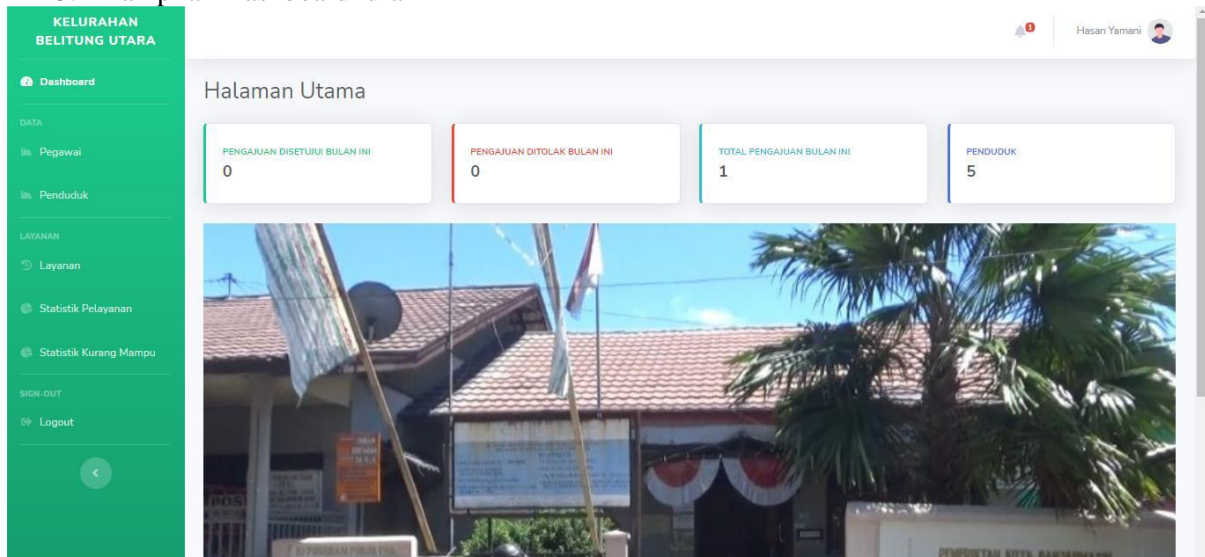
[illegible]

KELURAHAN BELITUNG UTARA

Dashboard

DATA

Pegawai

Penduduk

LAYANAN

Layanan

Statistik Pelayanan

Statistik Kurang Mampu

SIGN-OUT

Logout

1

Hasan Yamani

Halaman Utama

PENGAJUAN DISETUJUI BULAN INI
0

PENGAJUAN DITOLAK BULAN INI
0

TOTAL PENGAJUAN BULAN INI
1

PENDUDUK
5

POS

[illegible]

PEMERINTAH KOTA BANJARMASIN